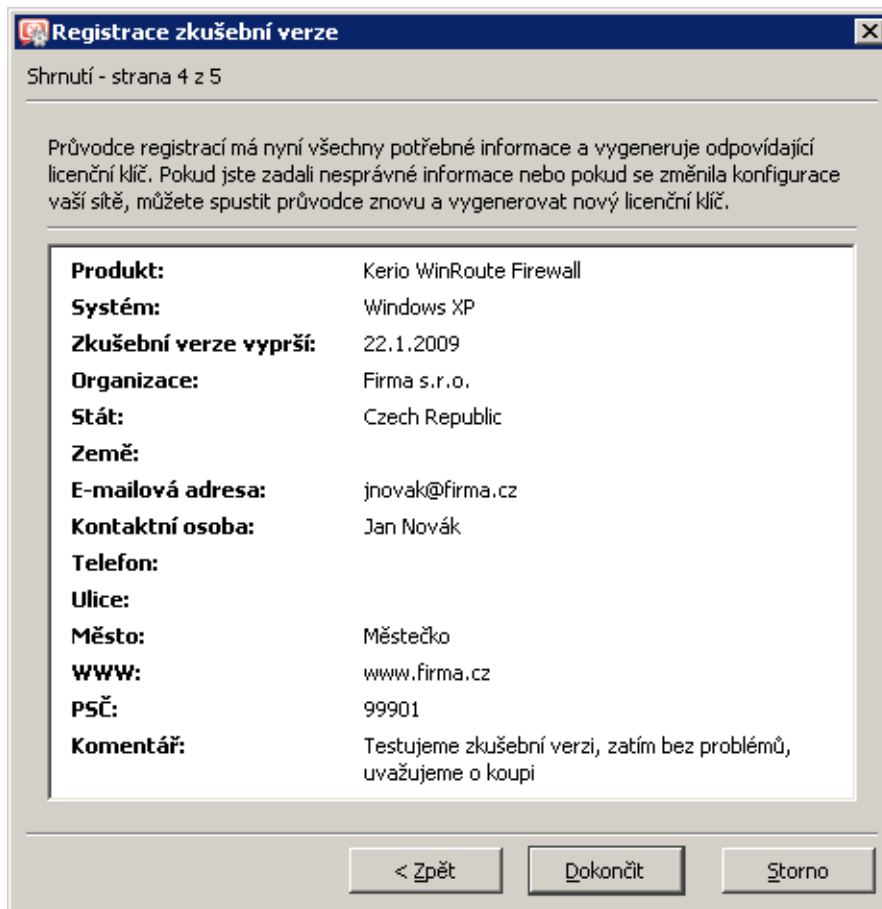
Registrace zkušební verze

Shrnutí - strana 4 z 5

Průvodce registrací má nyní všechny potřebné informace a vygeneruje odpovídající licenční klíč. Pokud jste zadali nesprávné informace nebo pokud se změnila konfigurace vaší sítě, můžete spustit průvodce znovu a vygenerovat nový licenční klíč.

| | |
|---|---|
| Produkt: | Kerio WinRoute Firewall |
| Systém: | Windows XP |
| Zkušební verze vyprší: | 22.1.2009 |
| Organizace: | Firma s.r.o. |
| Stát: | Czech Republic |
| Země: | |
| E-mailová adresa: | jnovak@firma.cz |
| Kontaktní osoba: | Jan Novák |
| Telefon: | |
| Ulice: | |
| Město: | Městečko |
| WWW: | www.firma.cz |
| PSČ: | 99901 |
| Komentář: | Testujeme zkušební verzi, zatím bez problémů, uvažujeme o koupi |

< Zpět | Dokončit | Storno